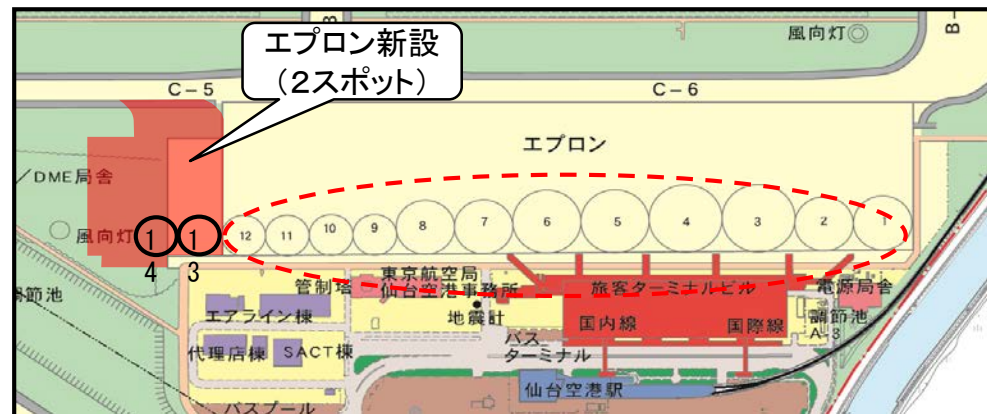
エプロン新設
（2スポット）

B-
風向灯
C－5
C－6
エプロン
/DME局舎
風向灯
1 4
1 3
12 11 10 9 8 7 6 5 4 3 2 1
東京航空局
仙台空港事務所
管制塔
旅客ターミナルビル
電源局舎
調節池
調節池
A-3
エアライン棟
地震計
国内線
国際線
代理店棟
SACT棟
バスターミナル
仙台空港駅
バスプール